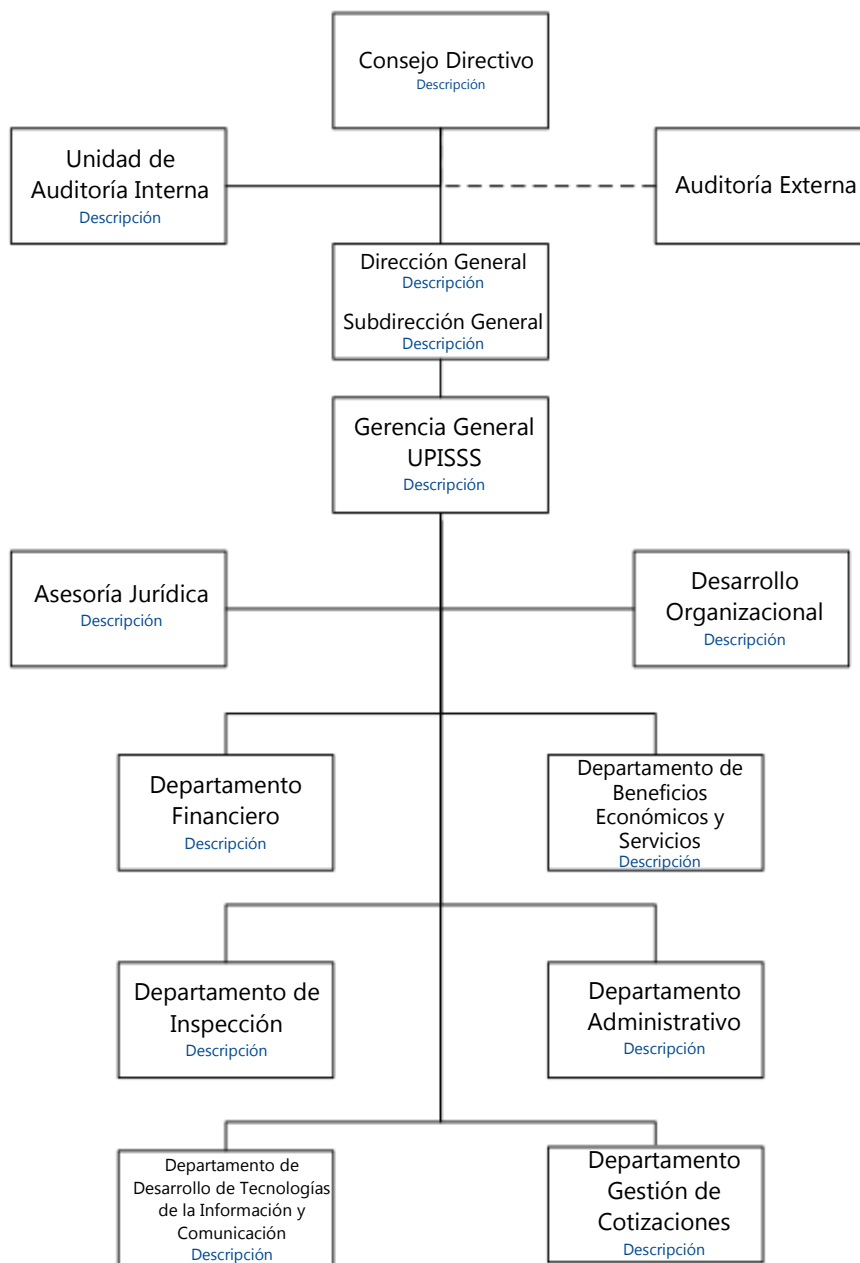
Consejo Directivo
Descripción

Unidad de Auditoría Interna
Descripción

Auditoría Externa

Dirección General
Descripción

Subdirección General
Descripción

Gerencia General UPISSS
Descripción

Asesoría Jurídica
Descripción

Desarrollo Organizacional
Descripción

Departamento Financiero
Descripción

Departamento de Beneficios Económicos y Servicios
Descripción

Departamento de Inspección
Descripción

Departamento Administrativo
Descripción

Departamento de Desarrollo de Tecnologías de la Información y Comunicación
Descripción

Departamento Gestión de Cotizaciones
Descripción